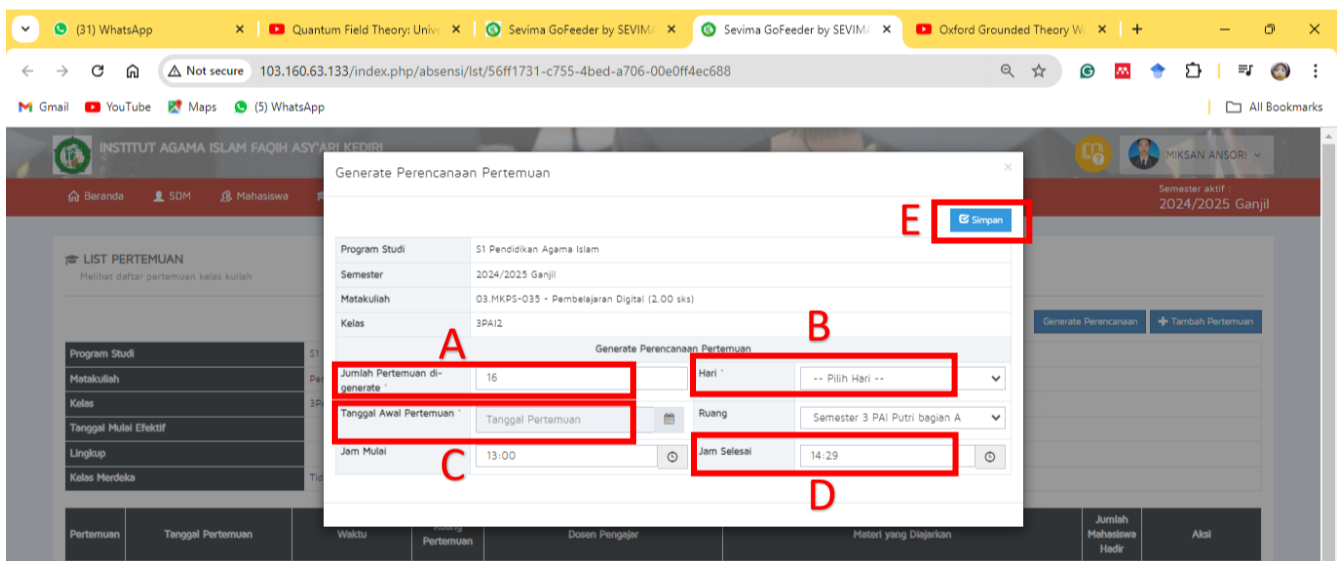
(31) WhatsApp × | Quantum Field Theory: Univ × | Sevima GoFeeder by SEVIMA × | Sevima GoFeeder by SEVIMA × | Oxford Grounded Theory W × | +

Not secure 103.160.63.133/index.php/absensi/lst/56ff1731-c755-4bed-a706-00e0ff4ec688

Gmail YouTube Maps (5) WhatsApp All Bookmarks

INSTITUT AGAMA ISLAM FAQIH ASY'ARI KEDIRI MIKSAN ANSORI

Beranda SDM Mahasiswa

Semester aktif : 2024/2025 Ganjil

LIST PERTEMUAN
Melihat daftar pertemuan kelas kuliah

Generate Perencanaan + Tambah Pertemuan

| Program Studi | S1 |
|---|---|
| Matakuliah | Pe |
| Kelas | 3P |
| Tanggal Mulai Efektif | |
| Lingkup | |
| Kelas Merdeka | Tid |

| Pertemuan | Tanggal Pertemuan | Waktu | Ruang Pertemuan | Dosen Pengajar | Materi yang Diajarkan | Jumlah Mahasiswa Hadir | Aksi |
|---|---|---|---|---|---|---|---|

Generate Perencanaan Pertemuan ×

E Simpan

| Program Studi | S1 Pendidikan Agama Islam |
|---|---|
| Semester | 2024/2025 Ganjil |
| Matakuliah | 03.MKPS-035 - Pembelajaran Digital (2.00 sks) |
| Kelas | 3PAI2 |

Generate Perencanaan Pertemuan

A B

Jumlah Pertemuan di-generate * 16 | Hari * -- Pilih Hari --

Tanggal Awal Pertemuan * Tanggal Pertemuan | Ruang Semester 3 PAI Putri bagian A

Jam Mulai 13:00 | Jam Selesai 14:29

C D